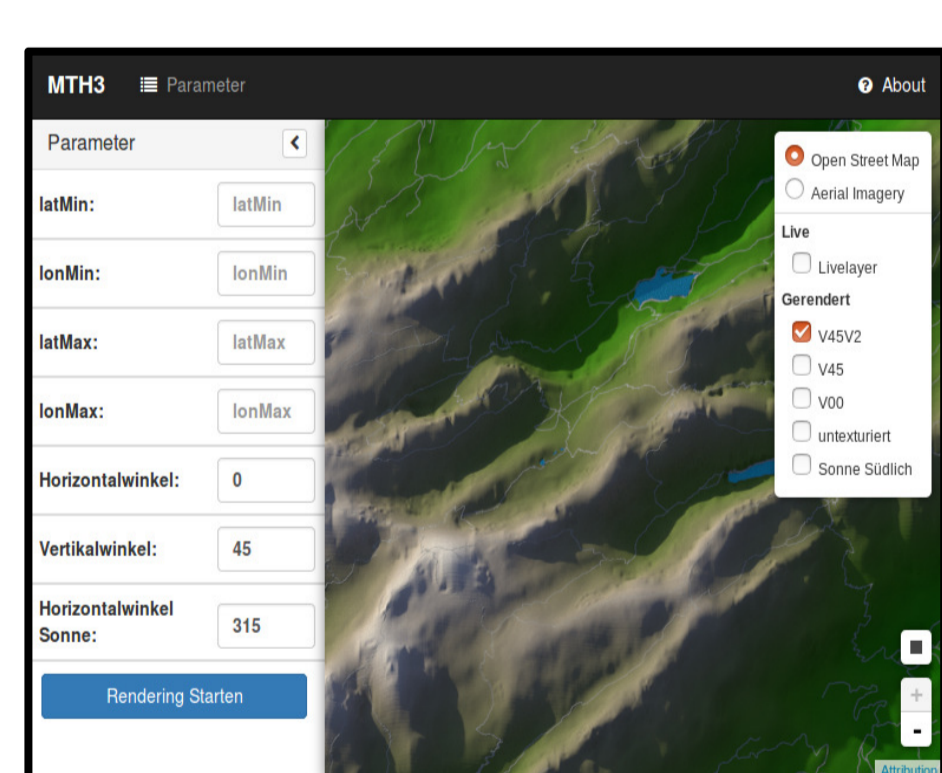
MTH3 Parameter About

Parameter <

latMin: latMin

lonMin: lonMin

latMax: latMax

lonMax: lonMax

Horizontalwinkel: 0

Vertikalwinkel: 45

Horizontalwinkel Sonne: 315

Rendering Starten

Open Street Map
Aerial Imagery

Live
Livelayer

Gerendert
V45V2
V45
V00
untexturiert
Sonne Südlich

+
-
Attribution